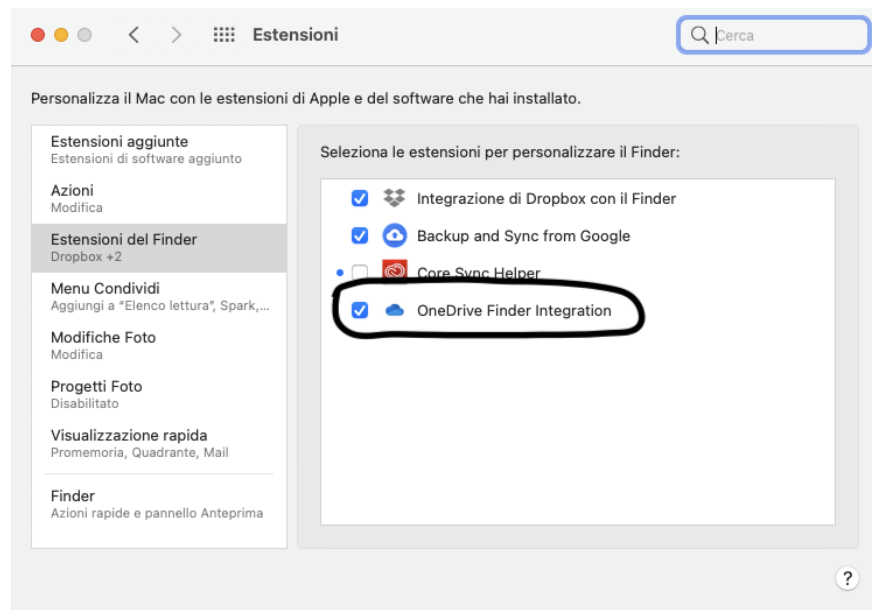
Estensioni

Cerca

Personalizza il Mac con le estensioni di Apple e del software che hai installato.

Estensioni aggiunte
Estensioni di software aggiunto

Azioni
Modifica

Estensioni del Finder
Dropbox +2

Menu Condividi
Aggiungi a "Elenco lettura", Spark,...

Modifiche Foto
Modifica

Progetti Foto
Disabilitato

Visualizzazione rapida
Promemoria, Quadrante, Mail

Finder
Azioni rapide e pannello Anteprima

Seleziona le estensioni per personalizzare il Finder:

Integrazione di Dropbox con il Finder

Backup and Sync from Google

Core Sync Helper

OneDrive Finder Integration

?